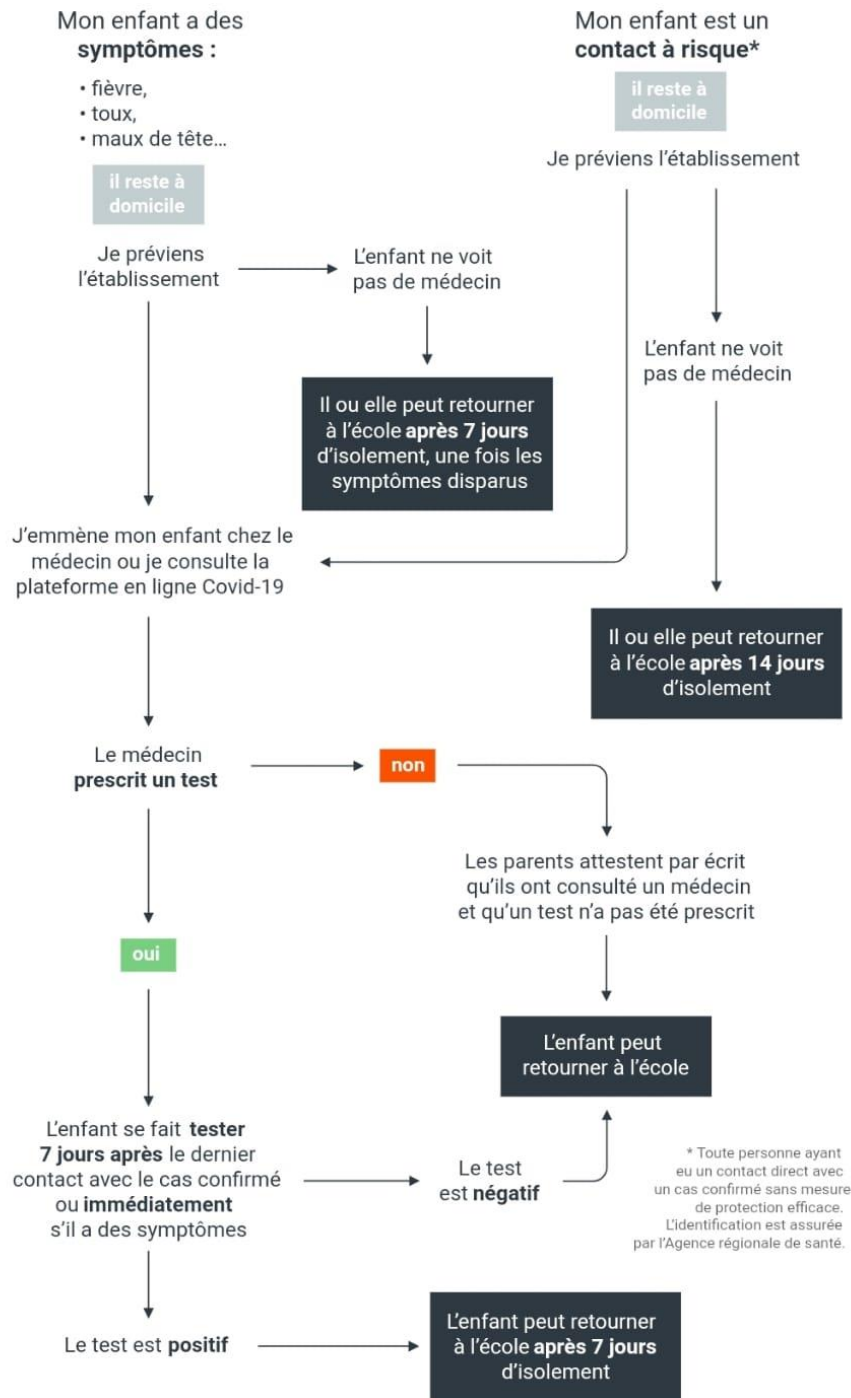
Mon enfant a des **symptômes :**

• fièvre,
• toux,
• maux de tête...

il reste à domicile

Je préviens l'établissement

L'enfant ne voit pas de médecin

Il ou elle peut retourner à l'école **après 7 jours** d'isolement, une fois les symptômes disparus

J'emmène mon enfant chez le médecin ou je consulte la plateforme en ligne Covid-19

Le médecin **prescrit un test**

non

Les parents attestent par écrit qu'ils ont consulté un médecin et qu'un test n'a pas été prescrit

L'enfant peut retourner à l'école

oui

L'enfant se fait **tester 7 jours après** le dernier contact avec le cas confirmé ou **immédiatement** s'il a des symptômes

Le test est **négatif**

Le test est **positif**

L'enfant peut retourner à l'école **après 7 jours** d'isolement

Mon enfant est un **contact à risque***

il reste à domicile

Je préviens l'établissement

L'enfant ne voit pas de médecin

Il ou elle peut retourner à l'école **après 14 jours** d'isolement

* Toute personne ayant eu un contact direct avec un cas confirmé sans mesure de protection efficace. L'identification est assurée par l'Agence régionale de santé.